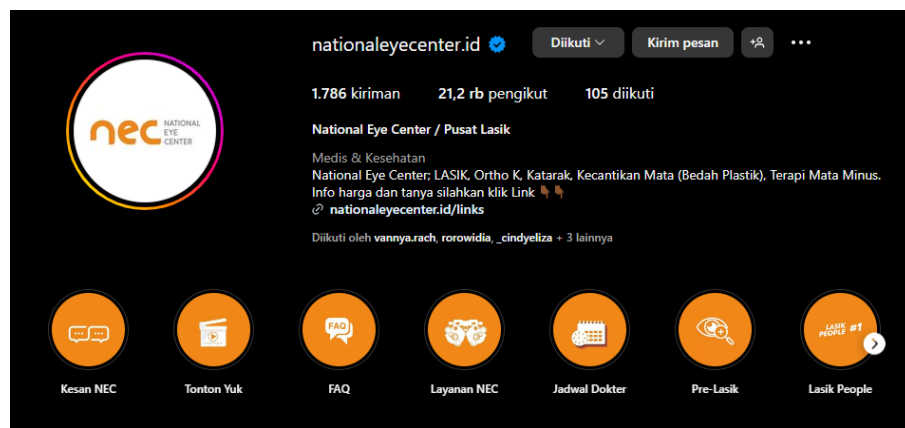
nec NATIONAL EYE CENTER

nationaleyecenter.id

Diikuti

Kirim pesan

1.786 kiriman 21,2 rb pengikut 105 diikuti

National Eye Center / Pusat Lasik

Medis & Kesehatan
National Eye Center; LASIK, Ortho K, Katarak, Kecantikan Mata (Bedah Plastik), Terapi Mata Minus. Info harga dan tanya silahkan klik Link 👇👇
nationaleyecenter.id/links

Diikuti oleh vannya.rach, rorowidia, _cindyeliza + 3 lainnya

FAQ

LASIK PEOPLE #1

Kesan NEC

Tonton Yuk

FAQ

Layanan NEC

Jadwal Dokter

Pre-Lasik

Lasik People